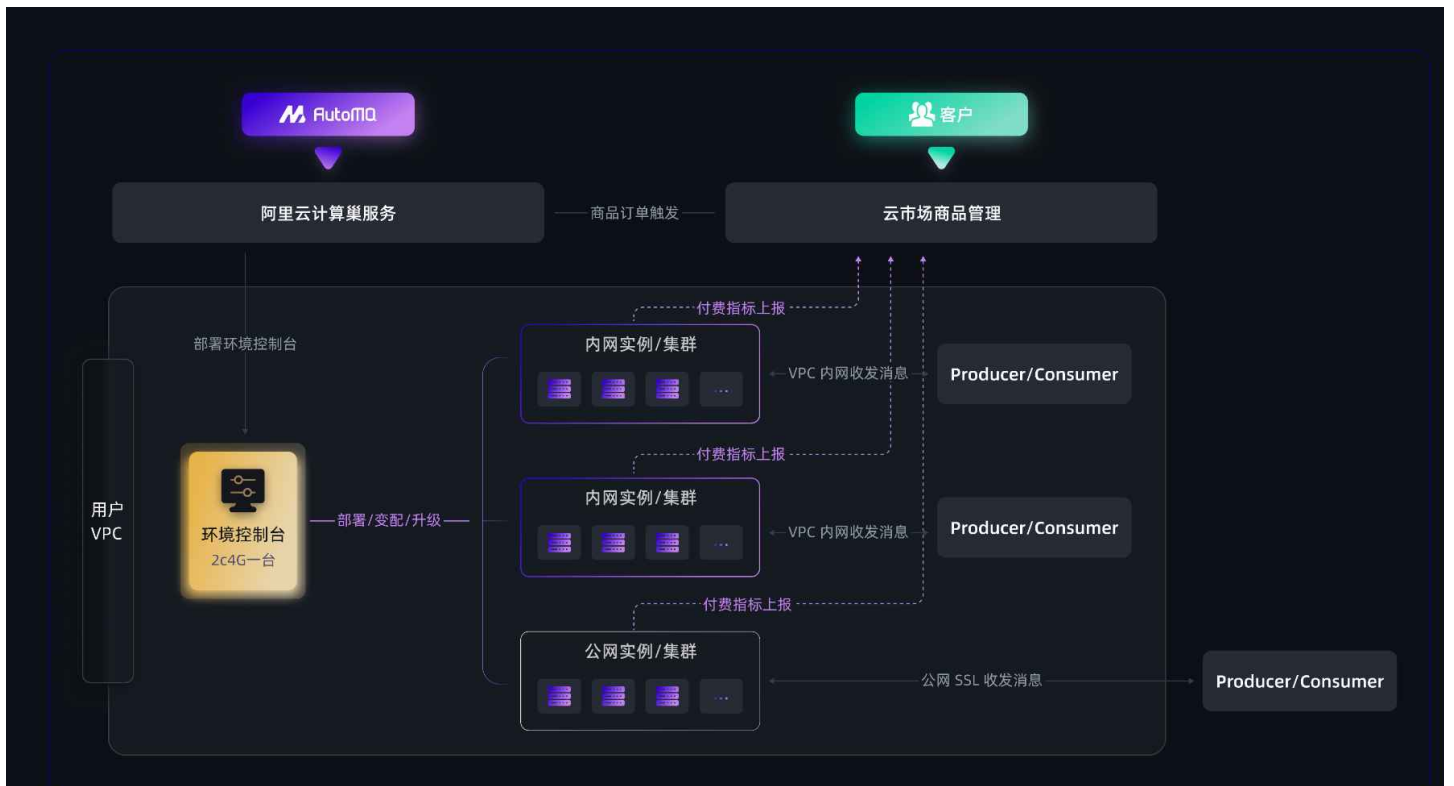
AutoMQ

客户

阿里云计算巢服务

商品订单触发

云市场商品管理

部署环境控制台

付费指标上报

内网实例/集群

...

VPC 内网收发消息

Producer/Consumer

用户 VPC

环境控制台
2c4G一台

部署/变配/升级

付费指标上报

内网实例/集群

...

VPC 内网收发消息

Producer/Consumer

付费指标上报

公网实例/集群

...

公网 SSL 收发消息

Producer/Consumer